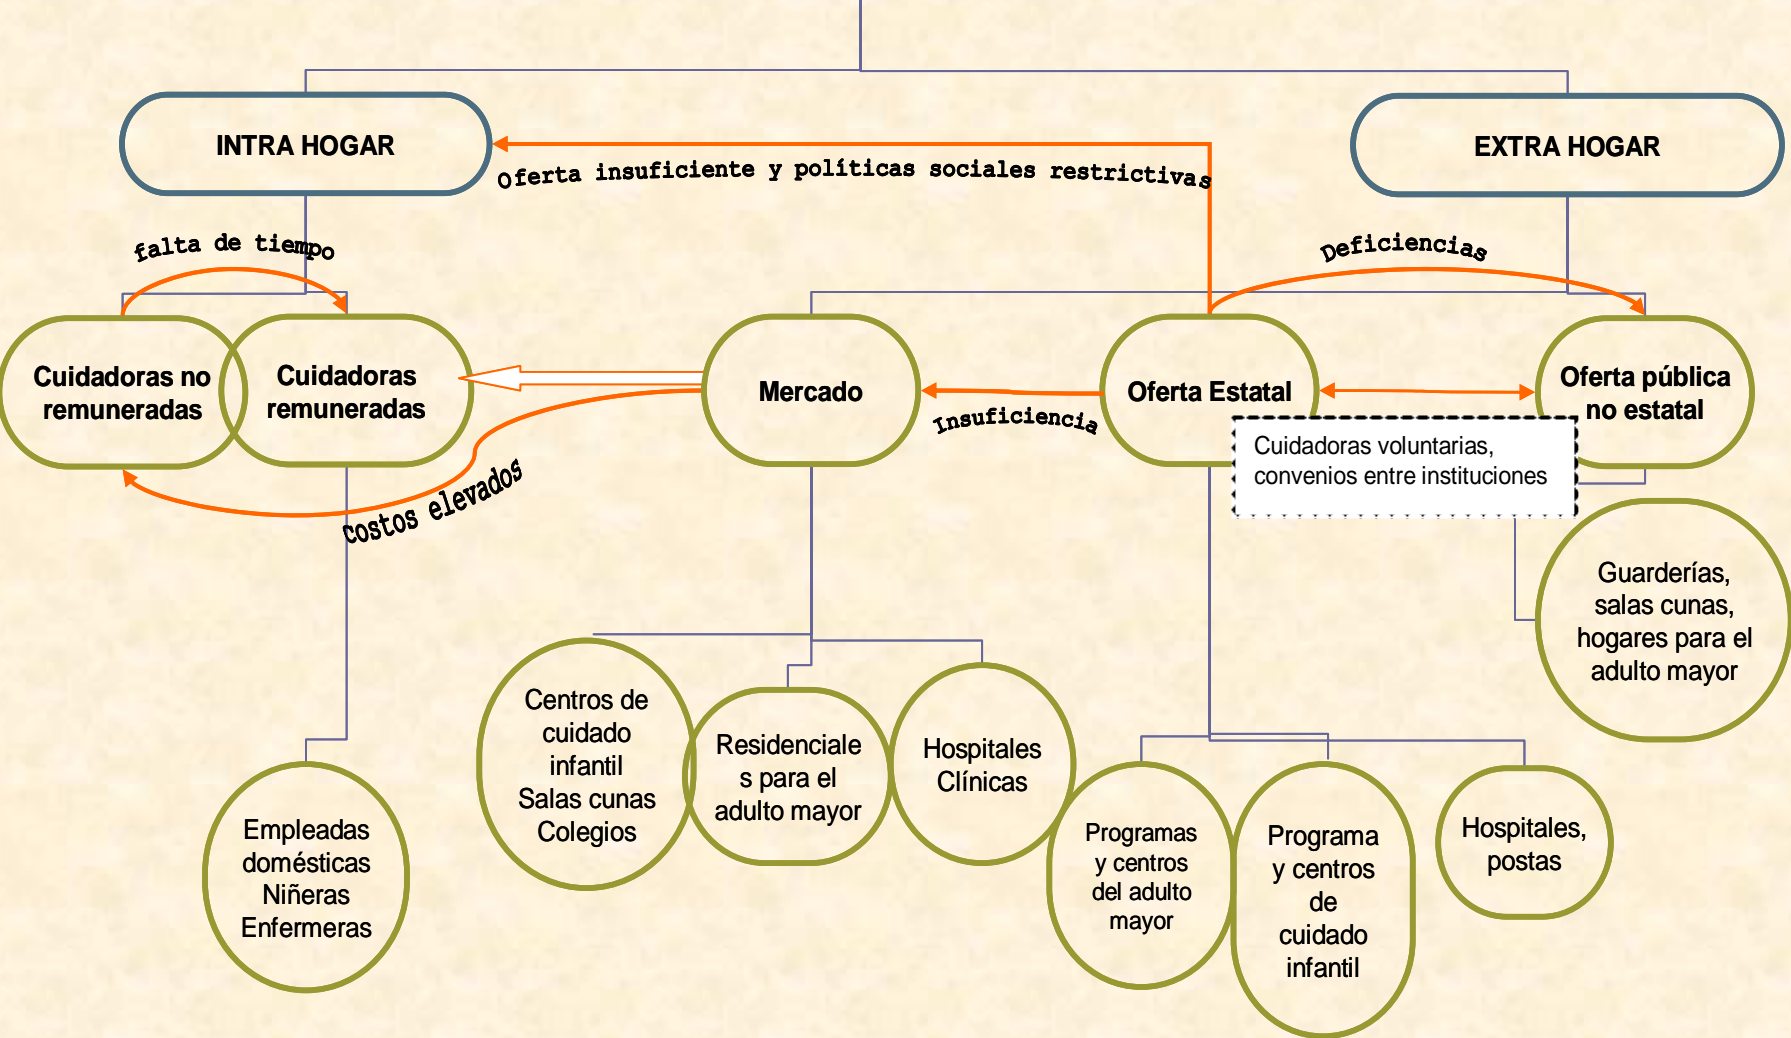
INTRA HOGAR

EXTRA HOGAR

Oferta insuficiente y políticas sociales restrictivas

falta de tiempo

Deficiencias

Cuidadoras no remuneradas

Cuidadoras remuneradas

Mercado

Oferta Estatal

Oferta pública no estatal

Insuficiencia

Cuidadoras voluntarias, convenios entre instituciones

Costos elevados

Guarderías, salas cunas, hogares para el adulto mayor

Centros de cuidado infantil Salas cunas Colegios

Residenciales para el adulto mayor

Hospitales Clínicas

Empleadas domésticas Niñeras Enfermeras

Programas y centros del adulto mayor

Programa y centros de cuidado infantil

Hospitales, postas